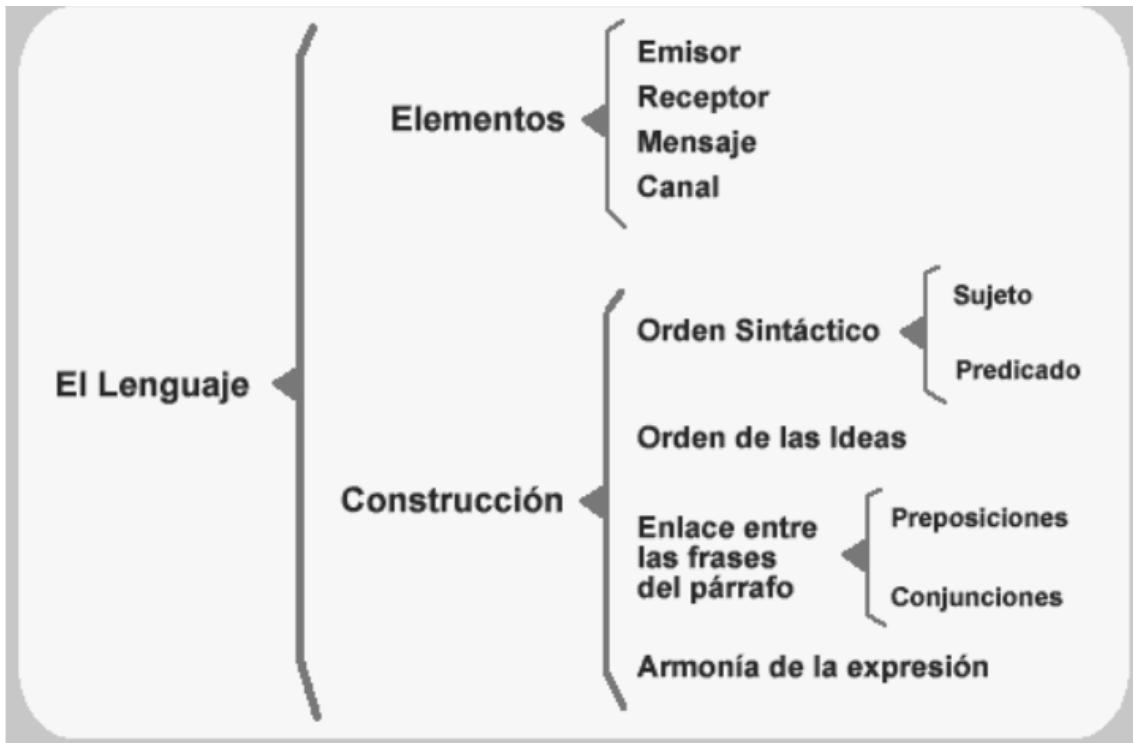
El Lenguaje

Elementos

Emisor
Receptor
Mensaje
Canal

Construcción

Orden Sintáctico

Sujeto
Predicado

Orden de las Ideas

Enlace entre las frases del párrafo

Preposiciones
Conjunciones

Armonía de la expresión